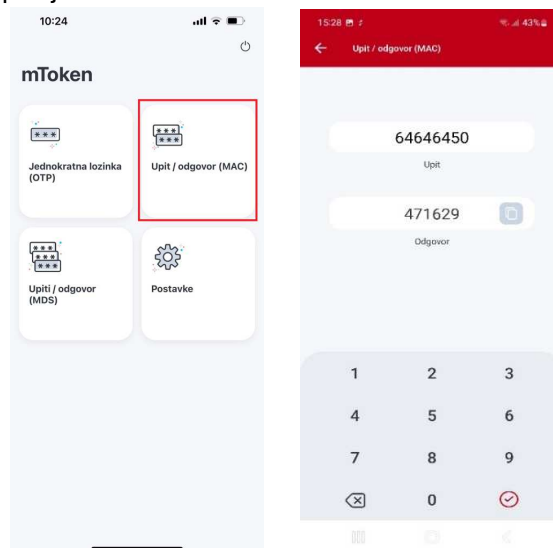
10:24

mToken

***
Jednokratna lozinka (OTP)

***
***
Upit / odgovor (MAC)

***
***
***
Upiti / odgovor (MDS)

Postavke

15:28

43%

Upit / odgovor (MAC)

64646450

Upit

471629

Odgovor

| 1 | 2 | 3 |
|---|---|---|
| 4 | 5 | 6 |
| 7 | 8 | 9 |
| ⌫ | 0 | ✓ |